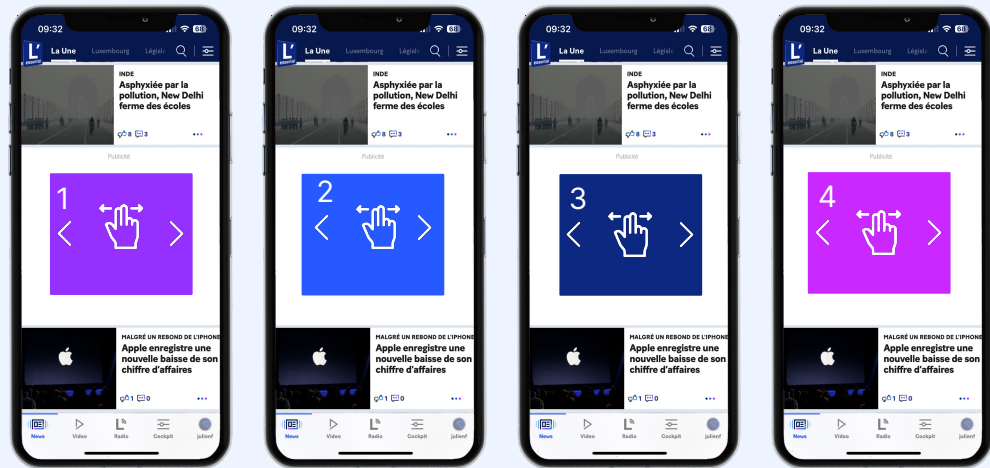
09:32 68
L' La Une Luxembourg Législ
INDE
Asphyxiée par la pollution, New Delhi ferme des écoles
8 3
Publicité
1
MALGRÉ UN REBOND DE L'IPHONE
Apple enregistre une nouvelle baisse de son chiffre d'affaires
1 0
News Video Radio Cockpit julienf

09:32 68
L' La Une Luxembourg Législ
INDE
Asphyxiée par la pollution, New Delhi ferme des écoles
8 3
Publicité
2
MALGRÉ UN REBOND DE L'IPHONE
Apple enregistre une nouvelle baisse de son chiffre d'affaires
1 0
News Video Radio Cockpit julienf

09:32 68
L' La Une Luxembourg Législ
INDE
Asphyxiée par la pollution, New Delhi ferme des écoles
8 3
Publicité
3
MALGRÉ UN REBOND DE L'IPHONE
Apple enregistre une nouvelle baisse de son chiffre d'affaires
1 0
News Video Radio Cockpit julienf

09:32 68
L' La Une Luxembourg Législ
INDE
Asphyxiée par la pollution, New Delhi ferme des écoles
8 3
Publicité
4
MALGRÉ UN REBOND DE L'IPHONE
Apple enregistre une nouvelle baisse de son chiffre d'affaires
1 0
News Video Radio Cockpit julienf